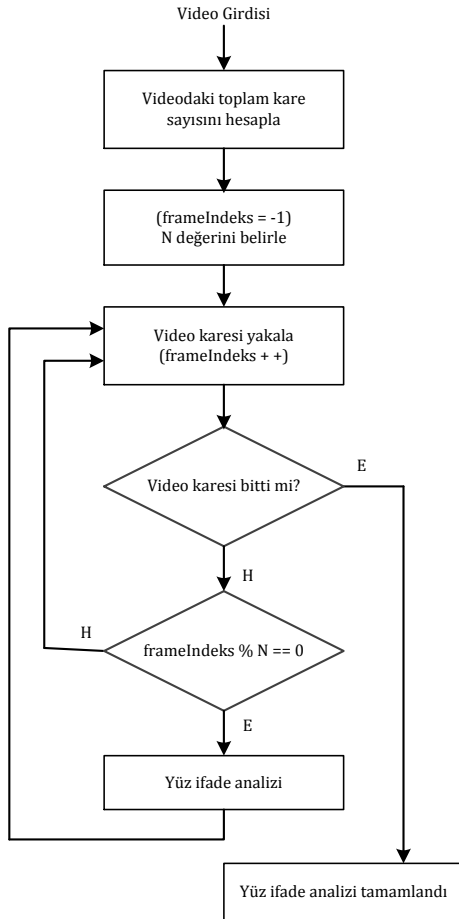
Video Girdisi

Videodaki toplam kare sayısını hesapla

(frameIndeks = -1)
N değerini belirle

Video karesi yakala
(frameIndeks + +)

Video karesi bitti mi?

E

H

H

frameIndeks % N == 0

E

Yüz ifade analizi

Yüz ifade analizi tamamlandı